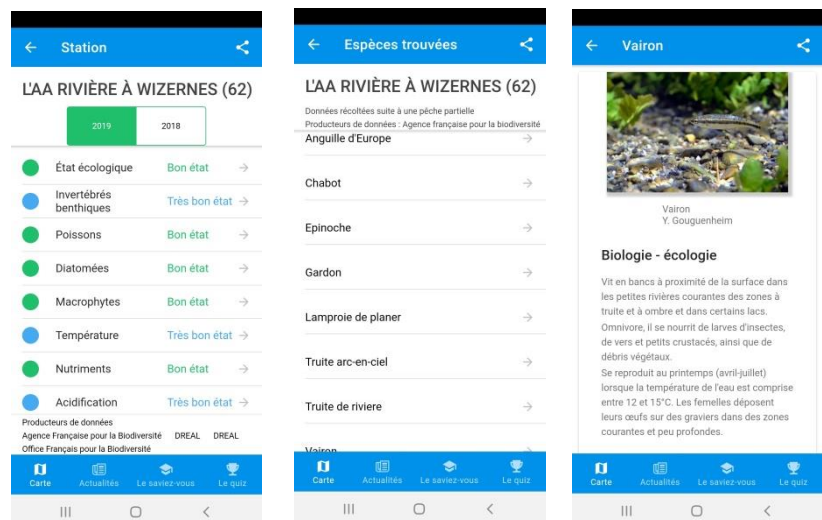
← Station

L'AA RIVIÈRE À WIZERNES (62)

2019 2018

État écologique Bon état →
Invertébrés benthiques Très bon état →
Poissons Bon état →
Diatomées Bon état →
Macrophytes Bon état →
Température Très bon état →
Nutriments Bon état →
Acidification Très bon état →

Producteurs de données
Agence Française pour la Biodiversité DREAL DREAL
Office Français pour la Biodiversité

Carte Actualités Le saviez-vous Le quiz

← Espèces trouvées

L'AA RIVIÈRE À WIZERNES (62)

Données récoltées suite à une pêche partielle
Producteurs de données : Agence française pour la biodiversité

Anguille d'Europe →
Chabot →
Epinoche →
Gardon →
Lamproie de planer →
Truite arc-en-ciel →
Truite de riviere →
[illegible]

Carte Actualités Le saviez-vous Le quiz

← Vairon

Vairon
Y. Gouguenheim

Biologie - écologie

Vit en bancs à proximité de la surface dans les petites rivières courantes des zones à truite et à ombre et dans certains lacs. Omnivore, il se nourrit de larves d'insectes, de vers et petits crustacés, ainsi que de débris végétaux.
Se reproduit au printemps (avril-juillet) lorsque la température de l'eau est comprise entre 12 et 15°C. Les femelles déposent leurs œufs sur des graviers dans des zones courantes et peu profondes.

Carte Actualités Le saviez-vous Le quiz